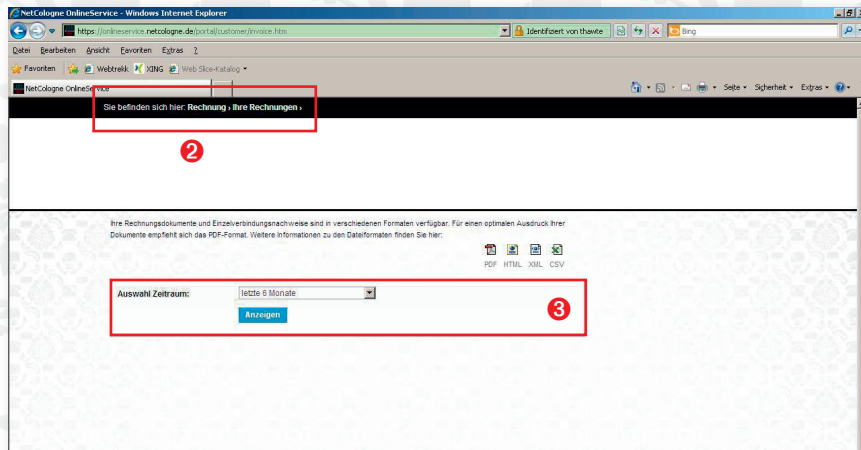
NetCologne OnlineService - Windows Internet Explorer

https://onlineservice.netcologne.de/portal/customer/invoice.htm

Identifiziert von thawte

Bing

Datei Bearbeiten Ansicht Favoriten Extras ?

Favoriten Webtrekk XING Web Slice-Katalog

NetCologne OnlineService

Seite Sicherheit Extras

Sie befinden sich hier: Rechnung › Ihre Rechnungen ›

❷

Ihre Rechnungsdokumente und Einzelverbindungsnachweise sind in verschiedenen Formaten verfügbar. Für einen optimalen Ausdruck Ihrer Dokumente empfiehlt sich das PDF-Format. Weitere Informationen zu den Dateiformaten finden Sie hier:

PDF HTML XML CSV

Auswahl Zeitraum: letzte 6 Monate

Anzeigen

❸